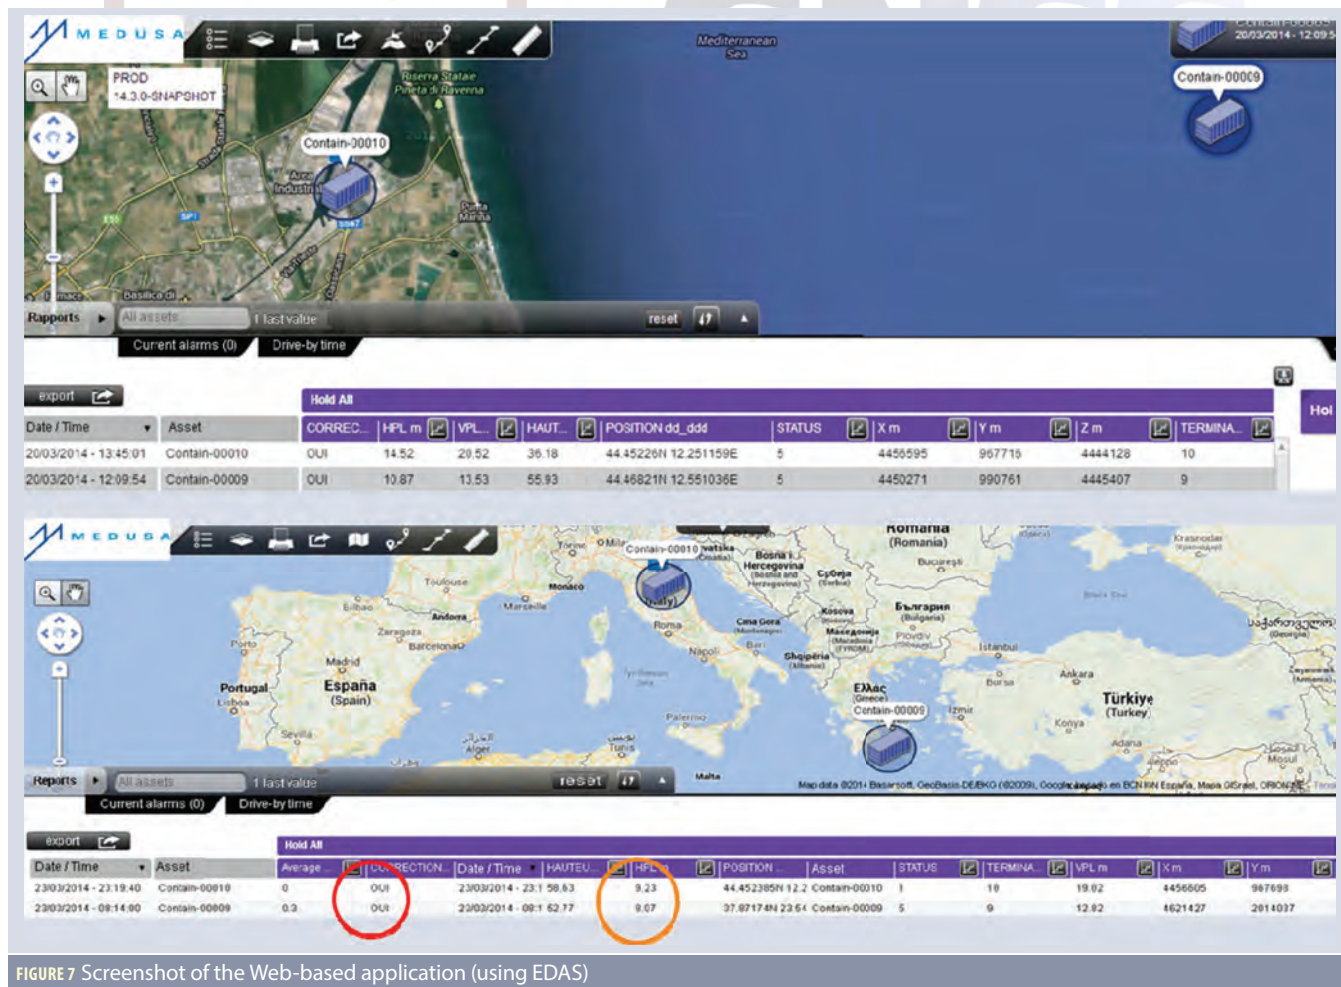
MEDUSA

PROD
"4.3.0-SNAPSHOT

Mediterranean Sea

Riserva Statale Pineta di Ravenna

Contain-00010

Contain-00009

20/03/2014 - 12:09:5

Rapports | All assets | 1 last value | reset

Current alarms (0) | Drive-by time

export

Hold All

| Date / Time | Asset | CORREC... | HPL m | VPL... | HAUT... | POSITION dd_ddd | STATUS | X m | Y m | Z m | TERMINA... |
|---|---|---|---|---|---|---|---|---|---|---|---|
| 20/03/2014 - 13:45:01 | Contain-00010 | OUI | 14.52 | 20.52 | 36.18 | 44.45226N 12.251159E | 5 | 4456595 | 967715 | 4444128 | 10 |
| 20/03/2014 - 12:09:54 | Contain-00009 | OUI | 10.87 | 13.53 | 55.93 | 44.46821N 12.551036E | 5 | 4450271 | 990761 | 4445407 | 9 |

Hol

MEDUSA

Contain-00010

Romania (Romania)

Bosna i Hercegovina

Србија (Serbia)

Toulouse

Monaco

Marseille

Bilbao

Andorra

Zaragoza

Barcelona

Porto

Madrid

Portugal

España (Spain)

Lisboa

Sevilla

Alger

Tunis

Roma

Napoli

Bari

Palermo

Crna Gora

Kosova

Македонија

Shqipëria (Albania)

България (Bulgaria)

Plovdiv

București

İstanbul

Bursa

Ankara

Türkiye (Turkey)

Konya

İzmir

Adana

Ελλάς (Greece)

Contain-00009

Malta

Krasnodar

Reports | All assets | 1 last value | reset

Current alarms (0) | Drive-by time

Map data ©2014 Basarsoft, GeoBasis-DE/BKG (©2009), Google, Inst. Geogr. Nacional, Mapa GISrael, ORION-ME

export

Hold All

| Date / Time | Asset | Average | CORRECTION... | Date / Time | HAUTEU... | HPL m | POSITION... | Asset | STATUS | TERMINA... | VPL m | X m | Y m |
|---|---|---|---|---|---|---|---|---|---|---|---|---|---|
| 23/03/2014 - 23:19:40 | Contain-00010 | 0 | OUI | 23/03/2014 - 23:1 | 58.63 | 9.23 | 44.452385N 12.2 | Contain-00010 | 1 | 10 | 19.02 | 4456605 | 967698 |
| 23/03/2014 - 08:14:00 | Contain-00009 | 0.3 | OUI | 23/03/2014 - 08:1 | 62.77 | 8.07 | 37.97174N 23.64 | Contain-00009 | 5 | 9 | 12.82 | 4621427 | 2014037 |

FIGURE 7 Screenshot of the Web-based application (using EDAS)